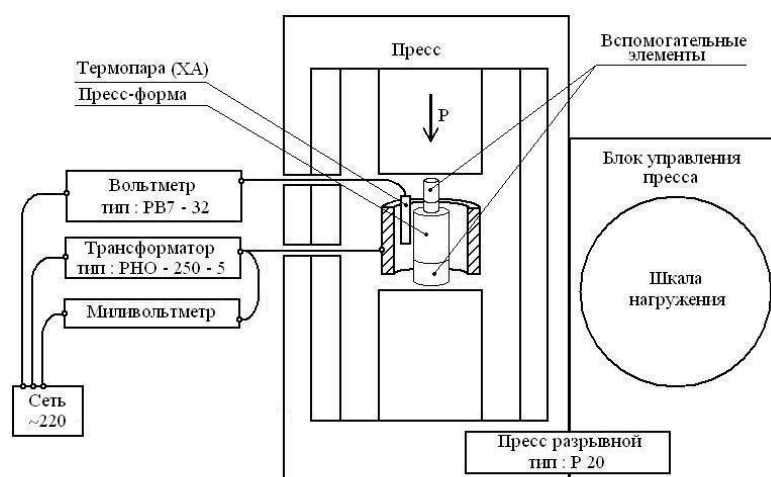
Термопара (ХА)

Пресс-форма

Пресс

P

Вспомогательные элементы

Блок управления пресса

Вольтметр тип : РВ7 - 32

Трансформатор тип : РНО - 250 - 5

Миливольтметр

Шкала нагружения

Сеть ~220

Пресс разрывной тип : Р 20